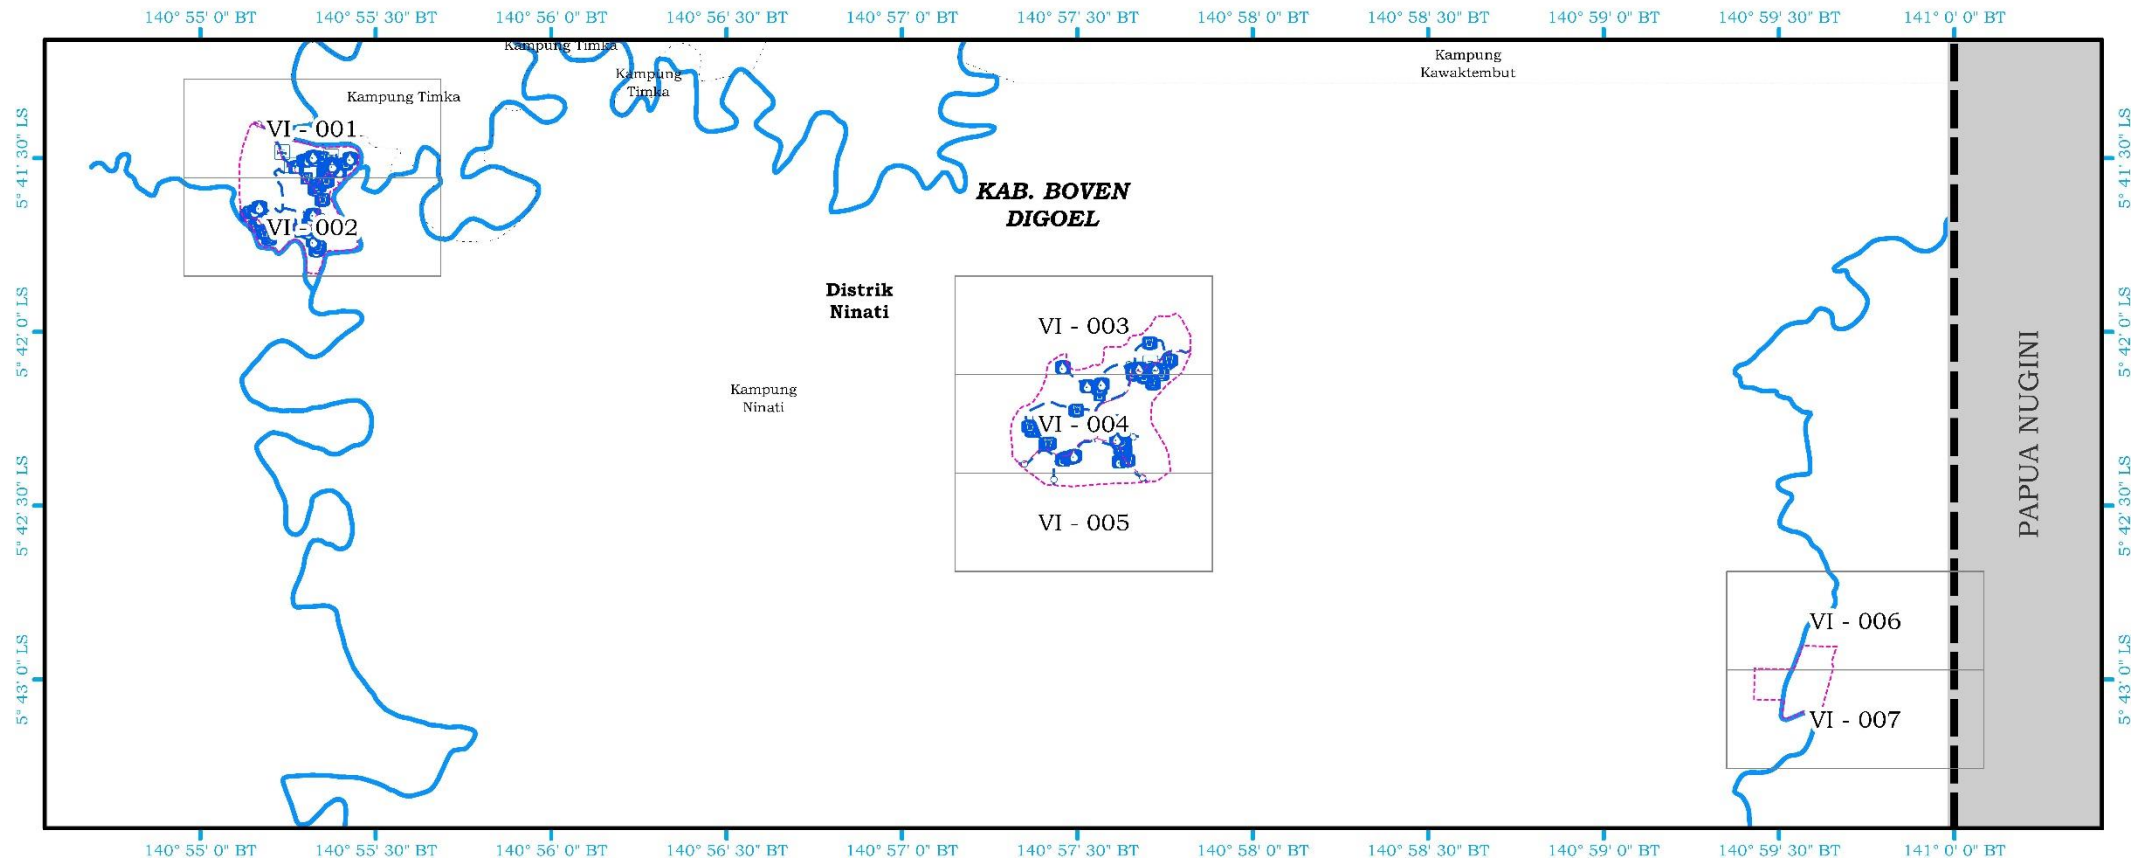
140° 55' 0" BT 140° 55' 30" BT 140° 56' 0" BT 140° 56' 30" BT 140° 57' 0" BT 140° 57' 30" BT 140° 58' 0" BT 140° 58' 30" BT 140° 59' 0" BT 140° 59' 30" BT 141° 0' 0" BT

5° 41' 30" LS
5° 42' 0" LS
5° 42' 30" LS
5° 43' 0" LS

Kampung Timka

Kampung Timka

Kampung Kawaktembut

Kampung Timka

VI - 001

VI - 002

KAB. BOVEN DIGOEL

Distrik Ninati

Kampung Ninati

VI - 003

VI - 004

VI - 005

PAPUA NUGINI

VI - 006

VI - 007

5° 41' 30" LS
5° 42' 0" LS
5° 42' 30" LS
5° 43' 0" LS

140° 55' 0" BT 140° 55' 30" BT 140° 56' 0" BT 140° 56' 30" BT 140° 57' 0" BT 140° 57' 30" BT 140° 58' 0" BT 140° 58' 30" BT 140° 59' 0" BT 140° 59' 30" BT 141° 0' 0" BT